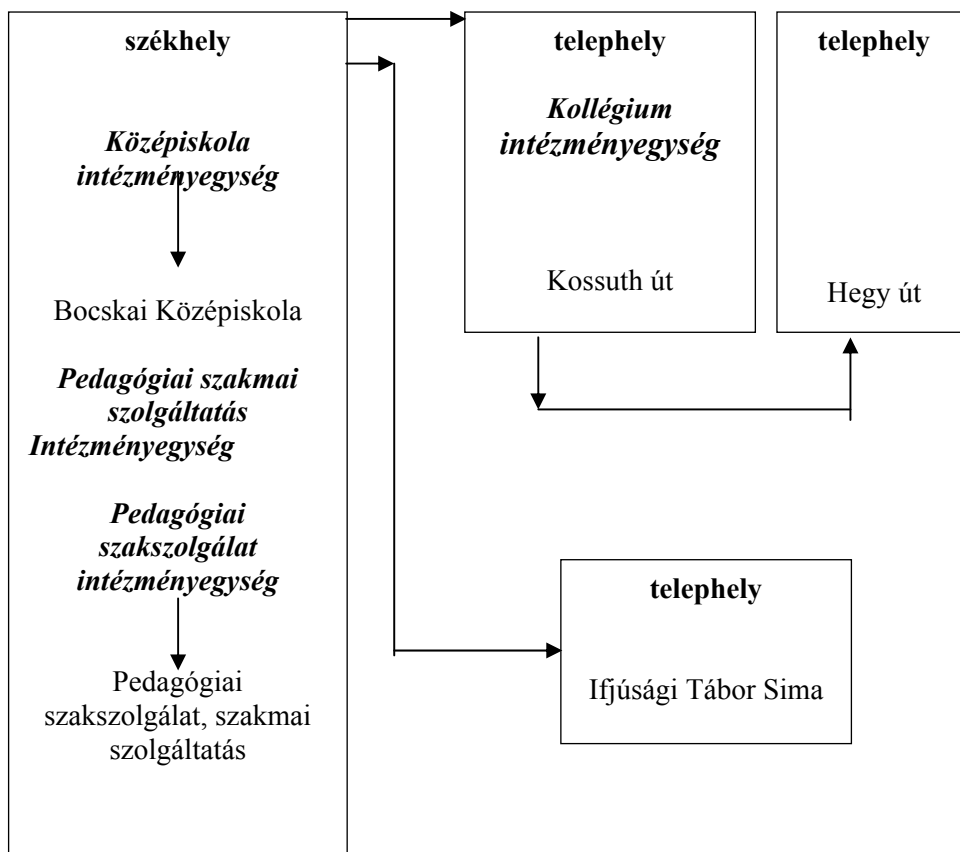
székhely

Középiskola intézményegység

Bocskai Középiskola

Pedagógiai szakmai szolgáltatás Intézményegység

Pedagógiai szakszolgálat intézményegység

Pedagógiai szakszolgálat, szakmai szolgáltatás

telephely

Kollégium intézményegység

Kossuth út

telephely

Hegy út

telephely

Ifjúsági Tábor Sima